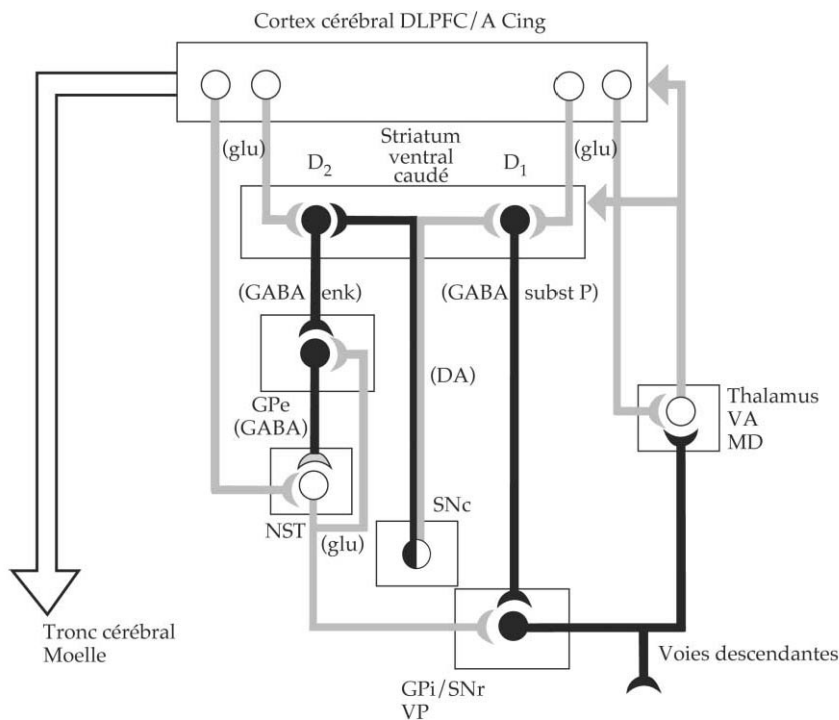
Cortex cérébral DLPFC/A Cing

(glu)

$D_2$

Striatum ventral caudé

$D_1$

(glu)

(GABA enk)

(GABA subst P)

(DA)

GPe (GABA)

Thalamus VA MD

NST

(glu)

SNc

Tronc cérébral Moelle

Voies descendantes

GPi/SNr VP